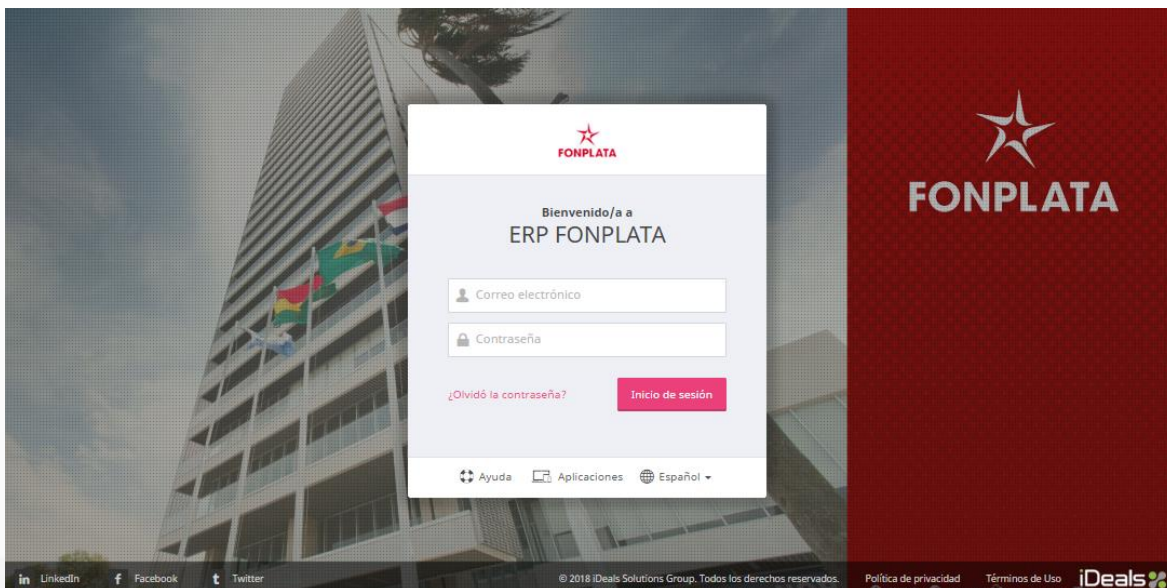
FONPLATA

Bienvenido/a a
ERP FONPLATA

Correo electrónico

Contraseña

¿Olvidó la contraseña?

Inicio de sesión

Ayuda Aplicaciones Español

FONPLATA

in LinkedIn f Facebook t Twitter

© 2018 iDeals Solutions Group. Todos los derechos reservados.

Política de privacidad Términos de Uso iDeals